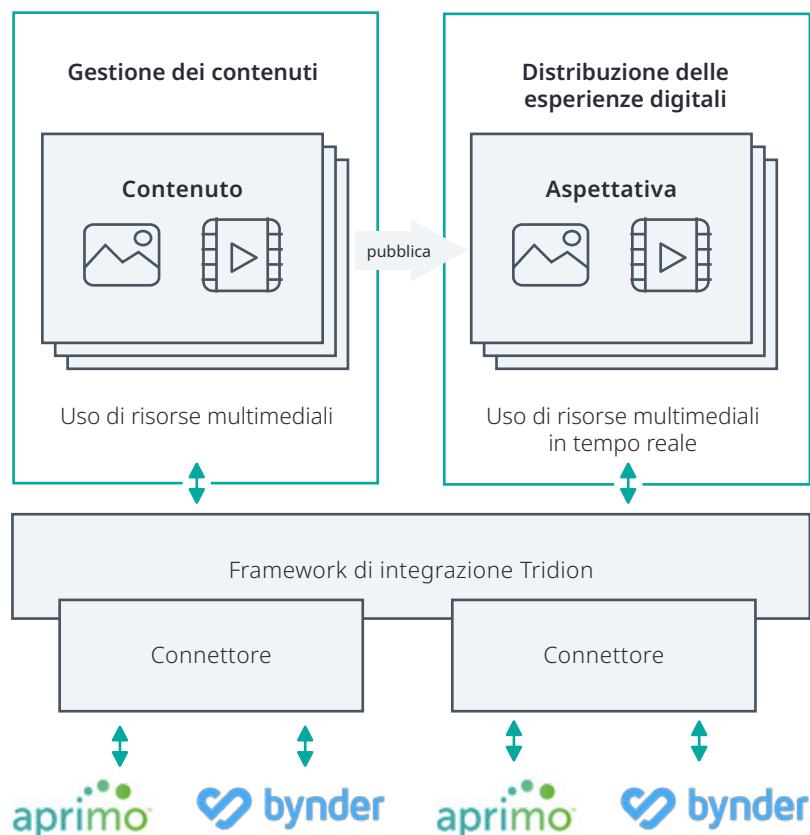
Gestione dei contenuti

Contenuto

Uso di risorse multimediali

pubblica

Distribuzione delle esperienze digitali

Aspettativa

Uso di risorse multimediali in tempo reale

Framework di integrazione Tridion

Connettore

Connettore

aprimo

bynder

aprimo

bynder